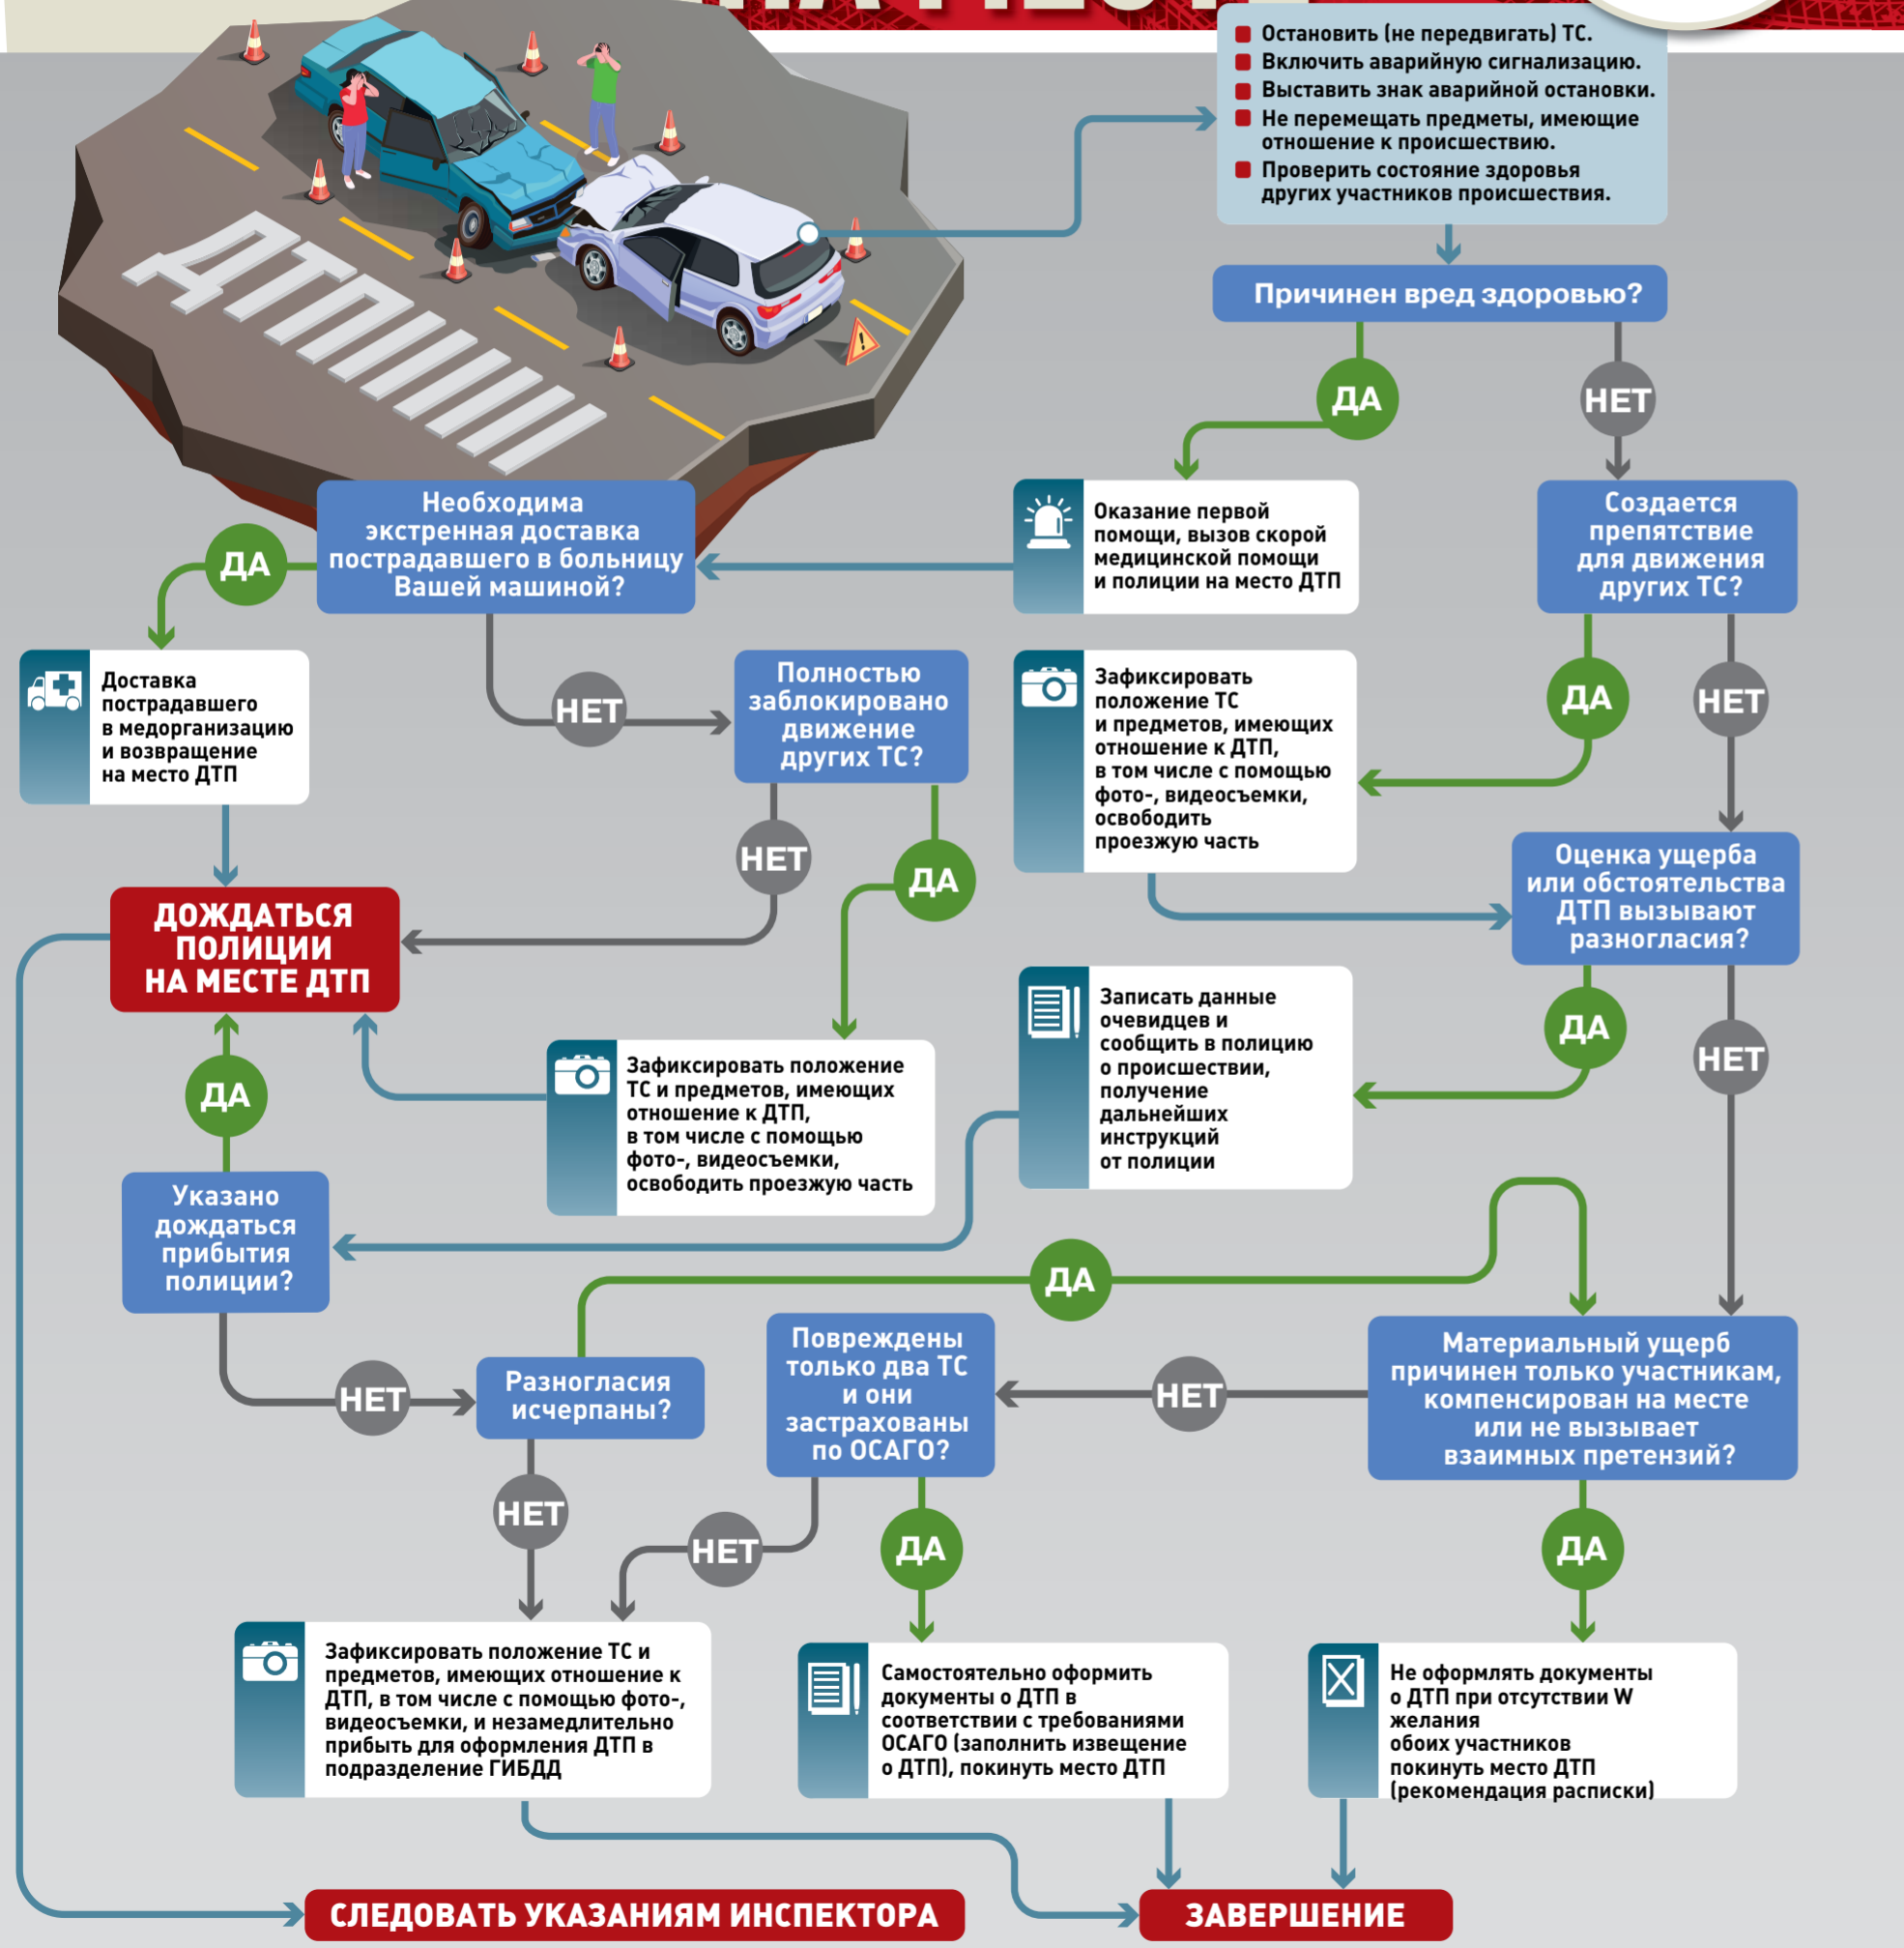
ДТП

Остановить (не передвигать) ТС.
Включить аварийную сигнализацию.
Выставить знак аварийной остановки.
Не перемещать предметы, имеющие отношение к происшествию.
Проверить состояние здоровья других участников происшествия.

Причинен вред здоровью?

ДА

НЕТ

Оказание первой помощи, вызов скорой медицинской помощи и полиции на место ДТП

Создается препятствие для движения других ТС?

Необходима экстренная доставка пострадавшего в больницу Вашей машиной?

ДА

Доставка пострадавшего в медорганизацию и возвращение на место ДТП

НЕТ

Полностью заблокировано движение других ТС?

Зафиксировать положение ТС и предметов, имеющих отношение к ДТП, в том числе с помощью фото-, видеосъемки, освободить проезжую часть

ДА

НЕТ

НЕТ

ДА

Оценка ущерба или обстоятельства ДТП вызывают разногласия?

ДОЖДАТЬСЯ ПОЛИЦИИ НА МЕСТЕ ДТП

Записать данные очевидцев и сообщить в полицию о происшествии, получение дальнейших инструкций от полиции

ДА

НЕТ

ДА

Зафиксировать положение ТС и предметов, имеющих отношение к ДТП, в том числе с помощью фото-, видеосъемки, освободить проезжую часть

Указано дождаться прибытия полиции?

ДА

Повреждены только два ТС и они застрахованы по ОСАГО?

НЕТ

Материальный ущерб причинен только участникам, компенсирован на месте или не вызывает взаимных претензий?

НЕТ

Разногласия исчерпаны?

НЕТ

НЕТ

ДА

ДА

Зафиксировать положение ТС и предметов, имеющих отношение к ДТП, в том числе с помощью фото-, видеосъемки, и незамедлительно прибыть для оформления ДТП в подразделение ГИБДД

Самостоятельно оформить документы о ДТП в соответствии с требованиями ОСАГО (заполнить извещение о ДТП), покинуть место ДТП

Не оформлять документы о ДТП при отсутствии W желания обоих участников покинуть место ДТП (рекомендация расписки)

СЛЕДОВАТЬ УКАЗАНИЯМ ИНСПЕКТОРА

ЗАВЕРШЕНИЕ